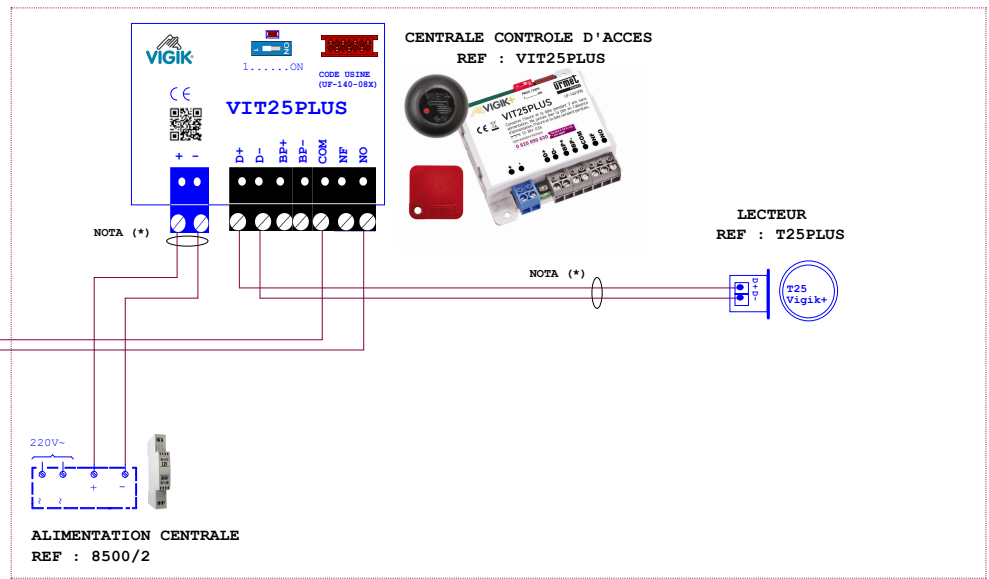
VIGIK
1......ON
CODE USINE (UF-140-08X)
CE
VIT25PLUS
+ -
D+ D- BP+ BP- COM NF NO
NOTA (*)

CENTRALE CONTROLE D'ACCES
REF : VIT25PLUS

VIGIK
VIT25PLUS
urmet

LECTEUR
REF : T25PLUS

NOTA (*)

D+ D-
T25 Vigik+

220V~
~ ~ + -

ALIMENTATION CENTRALE
REF : 8500/2